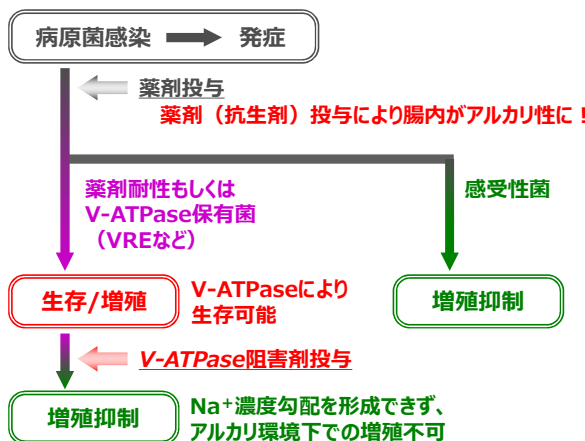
病原菌感染 → 発症

薬剤投与

薬剤（抗生剤）投与により腸内がアルカリ性に！

薬剤耐性もしくは V-ATPase保有菌（VREなど）

感受性菌

生存/増殖

V-ATPaseにより生存可能

増殖抑制

V-ATPase阻害剤投与

増殖抑制

$Na^+$濃度勾配を形成できず、アルカリ環境下での増殖不可